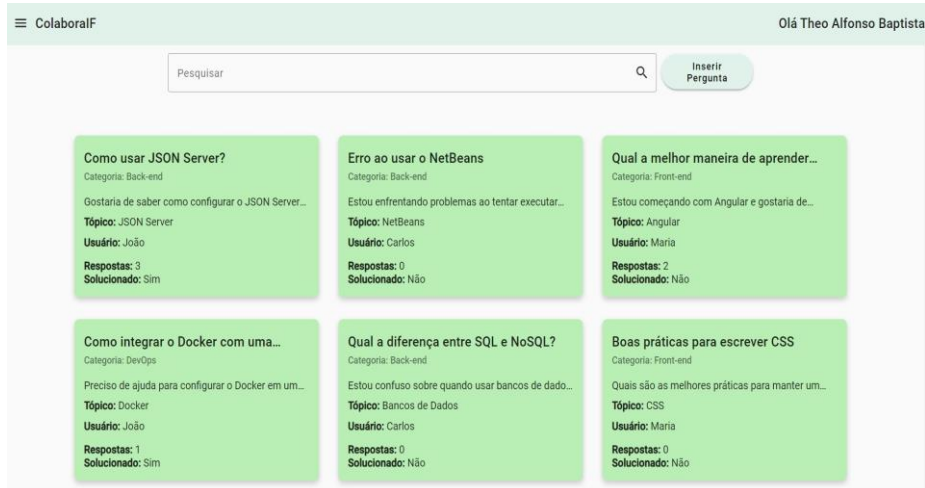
≡ ColaboraIF

Olá Theo Alfonso Baptista

Pesquisar

Inserir Pergunta

Como usar JSON Server?
Categoria: Back-end
Gostaria de saber como configurar o JSON Server...
**Tópico:** JSON Server
**Usuário:** João
**Respostas:** 3
**Solucionado:** Sim

Erro ao usar o NetBeans
Categoria: Back-end
Estou enfrentando problemas ao tentar executar...
**Tópico:** NetBeans
**Usuário:** Carlos
**Respostas:** 0
**Solucionado:** Não

Qual a melhor maneira de aprender...
Categoria: Front-end
Estou começando com Angular e gostaria de...
**Tópico:** Angular
**Usuário:** Maria
**Respostas:** 2
**Solucionado:** Não

Como integrar o Docker com uma...
Categoria: DevOps
Preciso de ajuda para configurar o Docker em um...
**Tópico:** Docker
**Usuário:** João
**Respostas:** 1
**Solucionado:** Sim

Qual a diferença entre SQL e NoSQL?
Categoria: Back-end
Estou confuso sobre quando usar bancos de dado...
**Tópico:** Bancos de Dados
**Usuário:** Carlos
**Respostas:** 0
**Solucionado:** Não

Boas práticas para escrever CSS
Categoria: Front-end
Quais são as melhores práticas para manter um...
**Tópico:** CSS
**Usuário:** Maria
**Respostas:** 0
**Solucionado:** Não